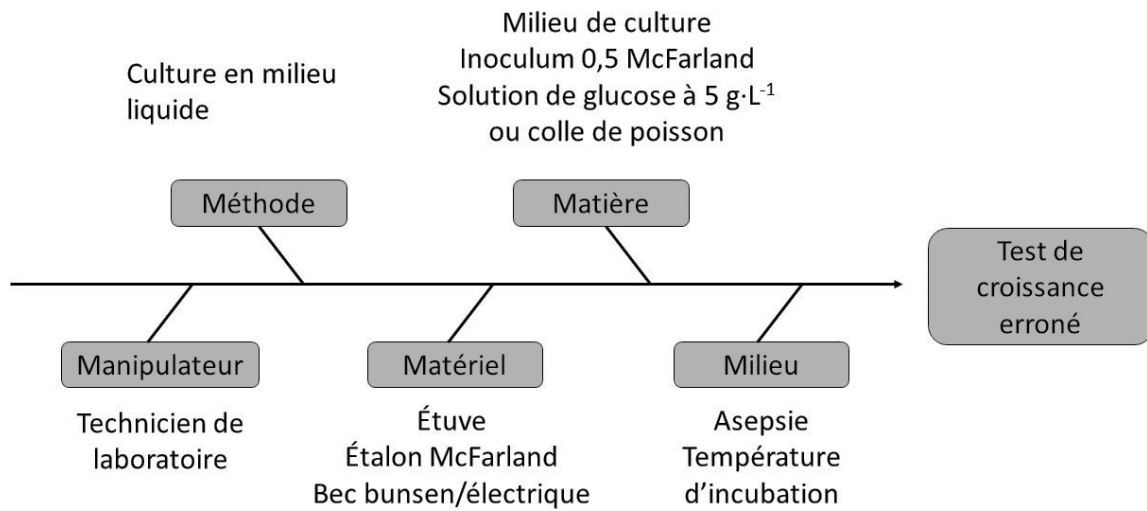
Culture en milieu liquide

Milieu de culture
Inoculum 0,5 McFarland
Solution de glucose à 5 $g \cdot L^{-1}$
ou colle de poisson

Méthode

Matière

Test de croissance erroné

Manipulateur

Matériel

Milieu

Technicien de laboratoire

Étuve
Étalon McFarland
Bec bunsen/électrique

Asepsie
Température d’incubation